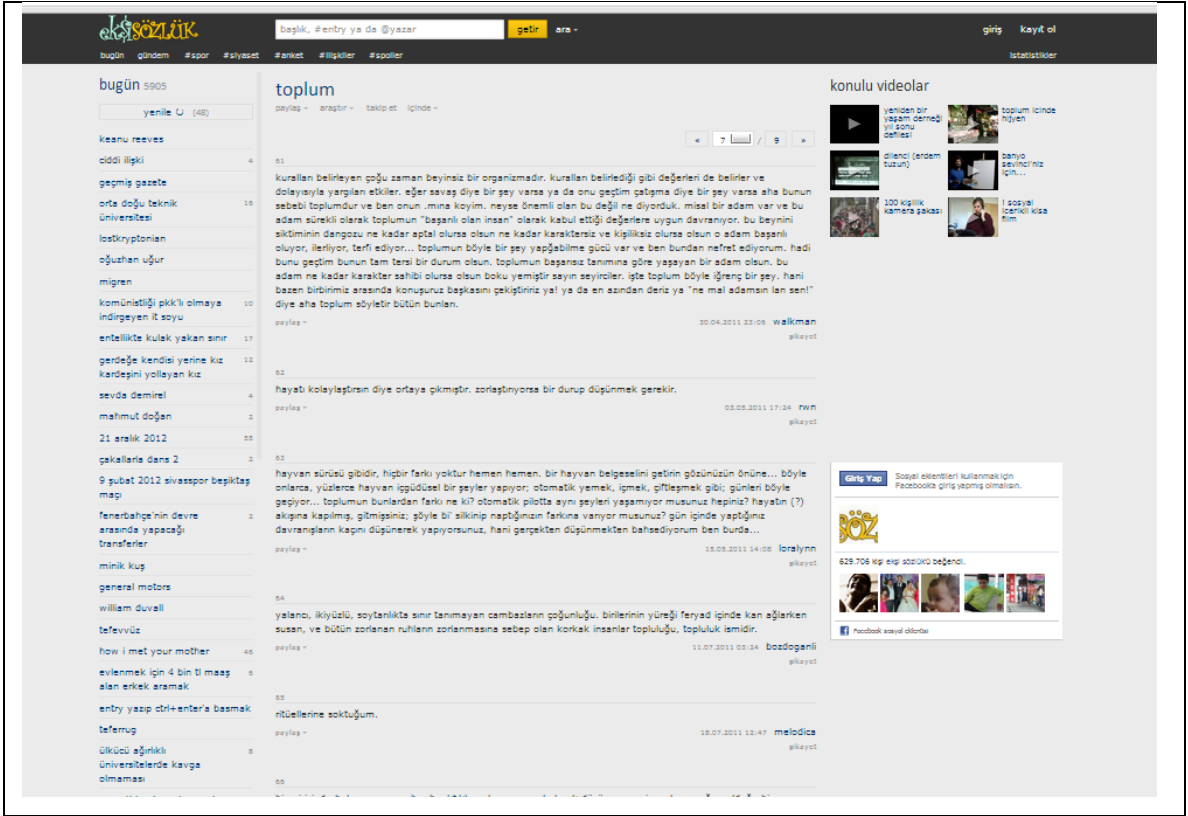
ekşi sözlük

başlık, #entry ya da @yazar

getir

ara

giriş

kayıt ol

bugün gündem #spor #siyaset #anket #ilişkiler #spoiler

istatistikler

bugün 5905

yenile (48)

keanu reeves

ciddi ilişki 4

geçmiş gazete

orta doğu teknik üniversitesi 16

lostkryptonian

oğuzhan uğur

migren

komünistliği pkk'lı olmaya indirgeyen it soyu 10

entellikte kulak yakan sınır 17

gerdeğe kendisi yerine kız kardeşini yollayan kız 12

sevda demirel 4

mahmut doğan 2

21 aralık 2012 55

çakallarla dans 2 2

9 şubat 2012 sivasspor beşiktaş maçı

fenerbahçe'nin devre arasında yapacağı transferler 2

minik kuş

general motors

william duvall

tefevvüz

how i met your mother 46

evlenmek için 4 bin tl maaş alan erkek aramak 6

entry yazıp ctrl+enter'a basmak

teferruğ

ülkücü ağırlıklı üniversitelerde kavga olmaması 8

toplum

paylaş araştır takip et içinde

« 7 / 9 »

61

kuralları belirleyen çoğu zaman beyinsiz bir organizmadır. kuralları belirlediği gibi değerleri de belirler ve dolayısıyla yargıları etkiler. eğer savaş diye bir şey varsa ya da onu geçtim çatışma diye bir şey varsa aha bunun sebebi toplumdur ve ben onun .mına koyim. neyse önemli olan bu değil ne diyorduk. misal bir adam var ve bu adam sürekli olarak toplumun "başarılı olan insan" olarak kabul ettiği değerlere uygun davranıyor. bu beynini siktiminin dangozu ne kadar aptal olursa olsun ne kadar karaktersiz ve kişiliksiz olursa olsun o adam başarılı oluyor, ilerliyor, terfi ediyor... toplumun böyle bir şey yapğabilme gücü var ve ben bundan nefret ediyorum. hadi bunu geçtim bunun tam tersi bir durum olsun. toplumun başarısız tanımına göre yaşayan bir adam olsun. bu adam ne kadar karakter sahibi olursa olsun boku yemiştir sayın seyirciler. işte toplum böyle iğrenç bir şey. hani bazen birbirimiz arasında konuşuruz başkasını çekiştiririz ya! ya da en azından deriz ya "ne mal adamsın lan sen!" diye aha toplum söyletir bütün bunları.

paylaş 20.04.2011 22:06 walkman
şikayet

62

hayatı kolaylaştırsın diye ortaya çıkmıştır. zorlaştırıyorsa bir durup düşünmek gerekir.

paylaş 03.05.2011 17:24 rwn
şikayet

63

hayvan sürüsü gibidir, hiçbir farkı yoktur hemen hemen. bir hayvan belgeselini getirin gözünüzün önüne... böyle onlarca, yüzlerce hayvan içgüdüsel bir şeyler yapıyor; otomatik yemek, içmek, çiftleşmek gibi; günleri böyle geçiyor... toplumun bunlardan farkı ne ki? otomatik pilotta aynı şeyleri yaşamıyor musunuz hepiniz? hayatın (?) akışına kapılmış, gitmişsiniz; şöyle bi' silkinip naptığınızın farkına varıyor musunuz? gün içinde yaptığınız davranışların kaçını düşünerek yapıyorsunuz, hani gerçekten düşünmekten bahsediyorum ben burda...

paylaş 15.05.2011 14:08 loralynn
şikayet

64

yalancı, ikiyüzlü, soytarılıkta sınır tanımayan cambazların çoğunluğu. birilerinin yüreği feryad içinde kan ağlarken susan, ve bütün zorlanan ruhların zorlanmasına sebep olan korkak insanlar topluluğu, topluluk ismidir.

paylaş 11.07.2011 03:24 bozdoganli
şikayet

65

ritüellerine soktuğum.

paylaş 15.07.2011 12:47 melodica
şikayet

66

konulu videolar

yeniden bir yaşam derneği yıl sonu defilesi

toplum içinde hijyen

dilenci (erdam tuzun)

banyo sevinci'niz için...

100 kişilik kamera şakası

i sosyal içerikli kısa film

Giriş Yap

Sosyal eklentileri kullanmak için Facebook'a giriş yapmış olmalısın.

SÖZ

629.706 kişi ekşi sözlük'ü beğendi.

Facebook sosyal eklentisi